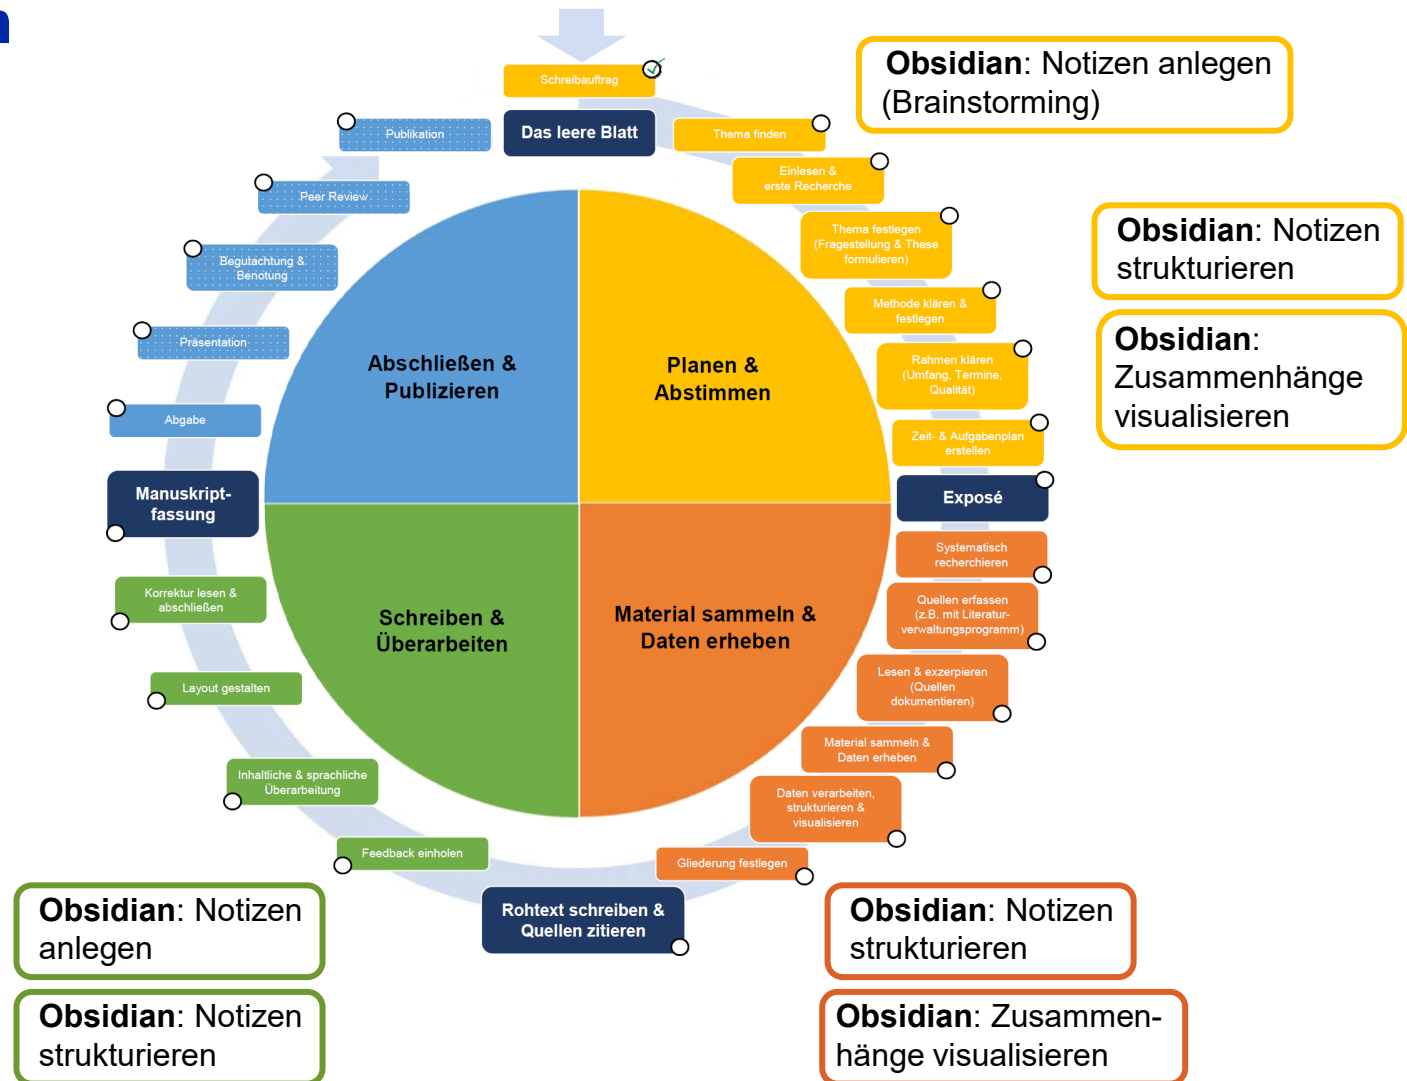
Schreibauftrag

Das leere Blatt

Thema finden

Einlesen & erste Recherche

Thema festlegen (Fragestellung & These formulieren)

Methode klären & festlegen

Rahmen klären (Umfang, Termine, Qualität)

Zeit- & Aufgabenplan erstellen

Exposé

Systematisch recherchieren

Quellen erfassen (z.B. mit Literaturverwaltungsprogramm)

Lesen & exzerpieren (Quellen dokumentieren)

Material sammeln & Daten erheben

Daten verarbeiten, strukturieren & visualisieren

Gliederung festlegen

Rohtext schreiben & Quellen zitieren

Feedback einholen

Inhaltliche & sprachliche Überarbeitung

Layout gestalten

Korrektur lesen & abschließen

Manuskriptfassung

Abgabe

Präsentation

Begutachtung & Benotung

Peer Review

Publikation

Abschließen & Publizieren

Planen & Abstimmen

Schreiben & Überarbeiten

Material sammeln & Daten erheben

**Obsidian**: Notizen anlegen (Brainstorming)

**Obsidian**: Notizen strukturieren

**Obsidian**: Zusammenhänge visualisieren

**Obsidian**: Notizen anlegen

**Obsidian**: Notizen strukturieren

**Obsidian**: Notizen strukturieren

**Obsidian**: Zusammenhänge visualisieren